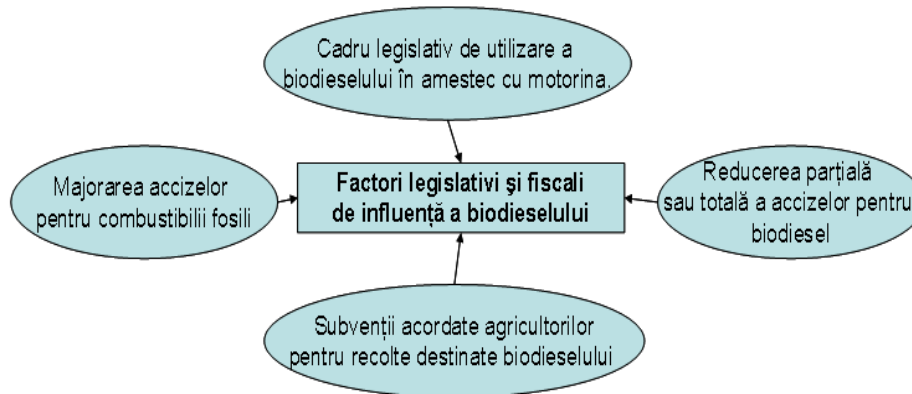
Cadru legislativ de utilizare a biodieselului în amestec cu motorina.

Majorarea accizelor pentru combustibilii fosili

Factori legislativi şi fiscali de influenţă a biodieselului

Reducerea parţială sau totală a accizelor pentru biodiesel

Subvenţii acordate agricultorilor pentru recolte destinate biodieselului